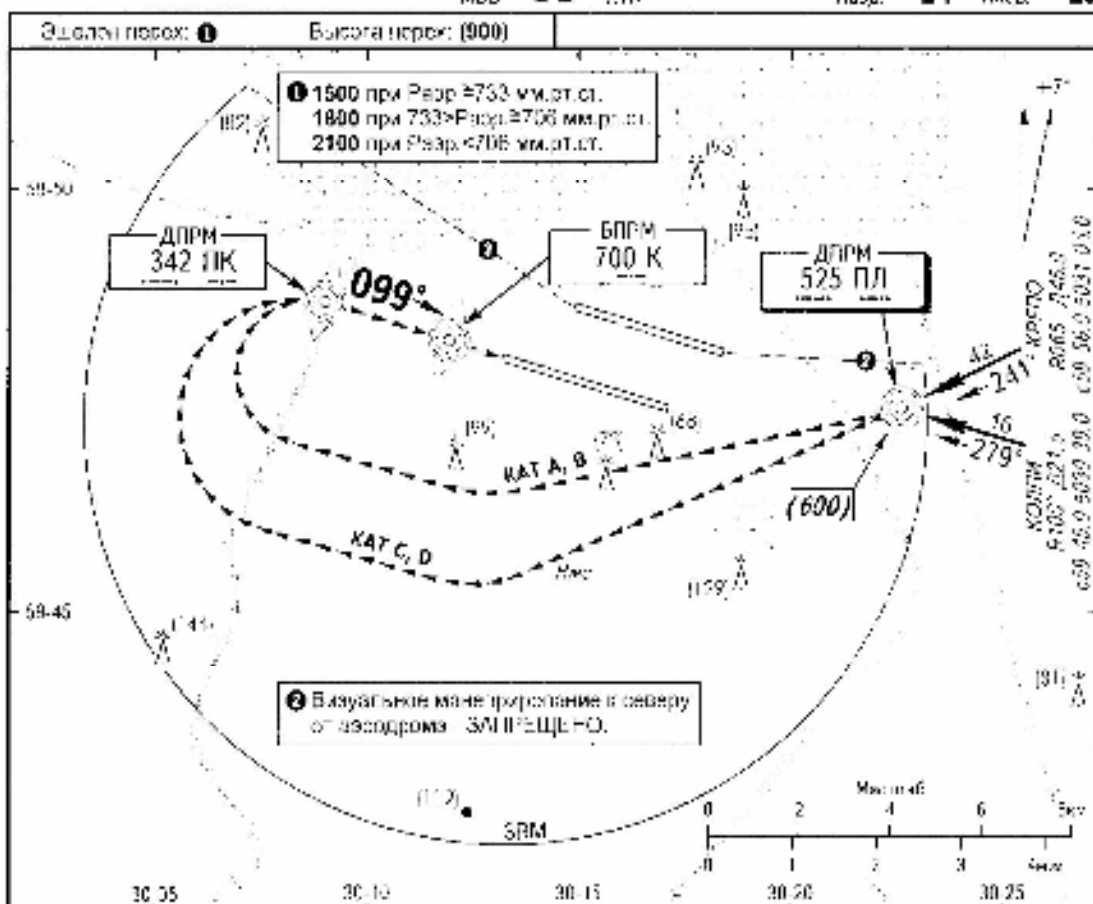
Эшелон перех: ❶ Высота перех: (900)

❶ 1500 при Раэр ≥733 мм.рт.ст.
1800 при 733>Раэр ≥706 мм.рт.ст.
2100 при Раэр <706 мм.рт.ст.

(182)
(193)
(194)
+7°
59-50

ДПРМ
342 ПК

❷

БПРМ
700 К

ДПРМ
525 ПЛ

099°

❷

42
241°
КРЕДО
8065 Л46.0
c59 56.0 E031 01.0

16
279°
КОЛПИ
R102° Д21.0
c59 46.0 E030 39.0

(166)
(169)
КАТ А, В
(600)
КАТ С, D
(129)

59-45
(144)
(81)

❷ Визуальное маневрирование к северу от аэродрома - ЗАПРЕЩЕНО.

(112)
5RM

Масштаб
0 2 4 6 8км
0 1 2 3 4нм

30-05 30-10 30-15 30-20 30-25